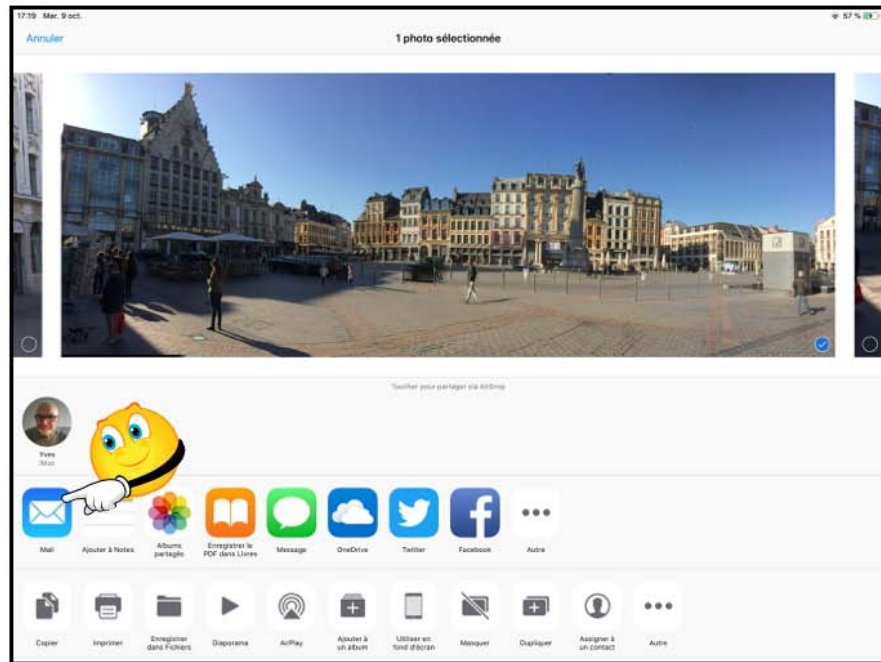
17:19 Mar. 9 oct.

57 %

Annuler

1 photo sélectionnée

Toucher pour partager via AirDrop

Yves
iMac

Mail

Ajouter à Notes

Albums partagés

Enregistrer le PDF dans Livres

Message

OneDrive

Twitter

Facebook

Autre

Copier

Imprimer

Enregistrer dans Fichiers

Diaporama

AirPlay

Ajouter à un album

Utiliser en fond d'écran

Masquer

Dupliquer

Assigner à un contact

Autre